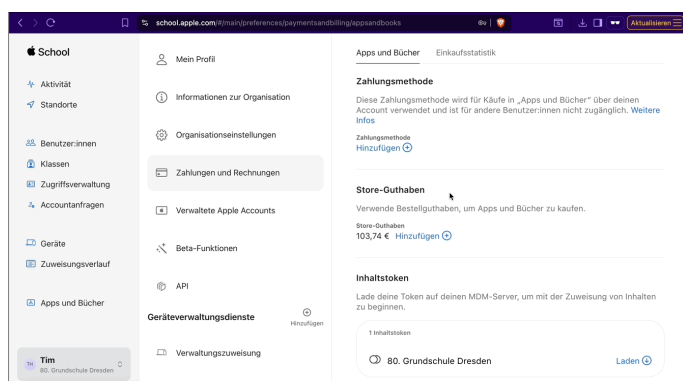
school.apple.com/#/main/preferences/paymentsandbilling/appsandbooks

Aktualisieren

School

Aktivität
Standorte

Benutzer:innen
Klassen
Zugriffsverwaltung
Accountanfragen

Geräte
Zuweisungsverlauf

Apps und Bücher

TH Tim
80. Grundschule Dresden

Mein Profil

Informationen zur Organisation

Organisationseinstellungen

Zahlungen und Rechnungen

Verwaltete Apple Accounts

Beta-Funktionen

API

Geräteverwaltungsdienste

Hinzufügen

Verwaltungszuweisung

Apps und Bücher Einkaufsstatistik

Zahlungsmethode

Diese Zahlungsmethode wird für Käufe in „Apps und Bücher" über deinen Account verwendet und ist für andere Benutzer:innen nicht zugänglich. Weitere Infos

Zahlungsmethode
Hinzufügen

Store-Guthaben

Verwende Bestellguthaben, um Apps und Bücher zu kaufen.

Store-Guthaben
103,74 € Hinzufügen

Inhaltstoken

Lade deine Token auf deinen MDM-Server, um mit der Zuweisung von Inhalten zu beginnen.

1 Inhaltstoken

80. Grundschule Dresden

Laden